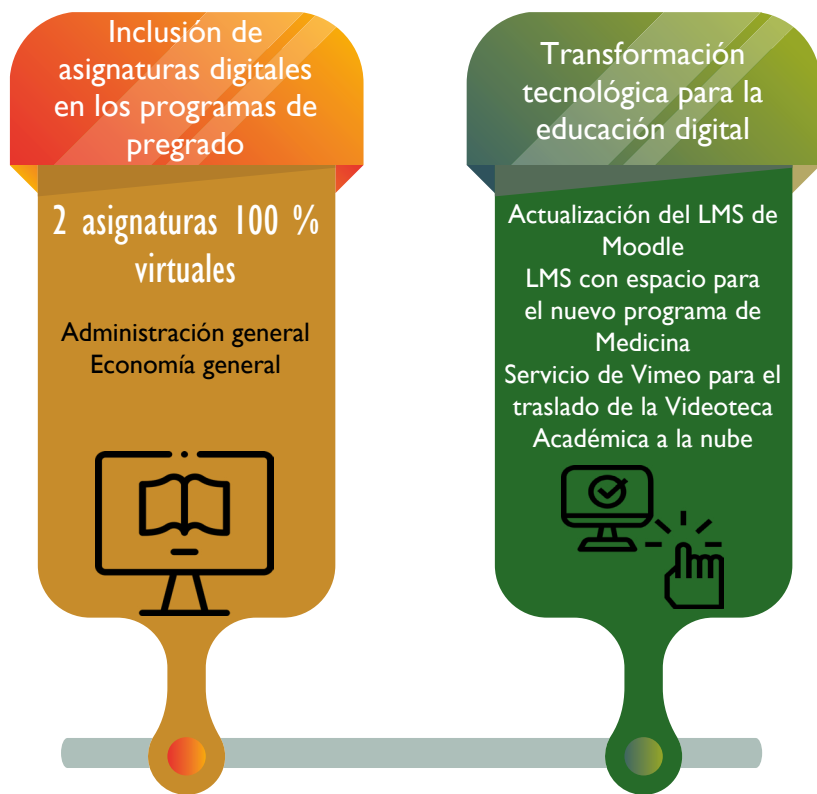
Inclusión de asignaturas digitales en los programas de pregrado

2 asignaturas 100 % virtuales

Administración general
Economía general

Transformación tecnológica para la educación digital

Actualización del LMS de Moodle
LMS con espacio para el nuevo programa de Medicina
Servicio de Vimeo para el traslado de la Videoteca Académica a la nube